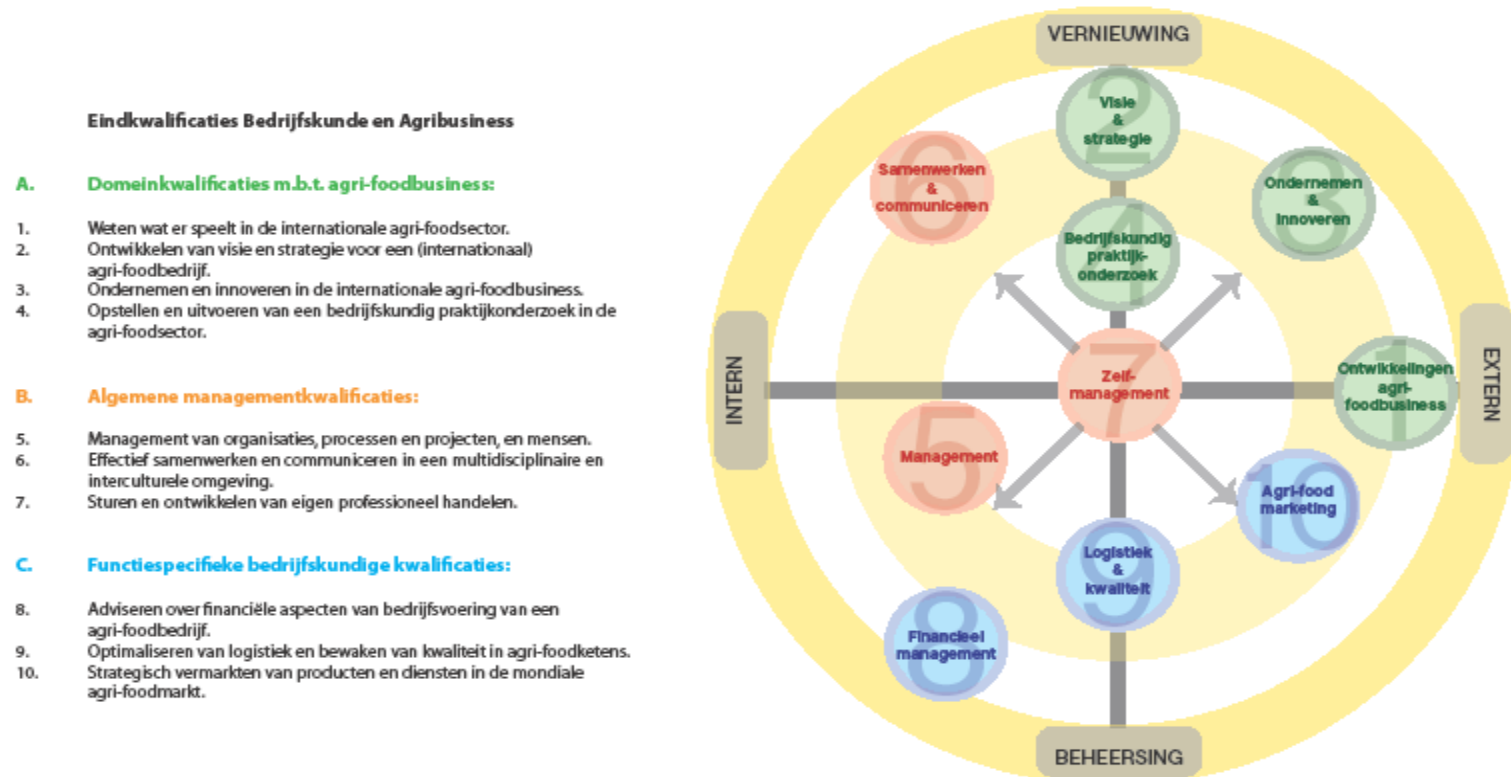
Eindkwalificaties Bedrijfskunde en Agribusiness

A. Domeinkwalificaties m.b.t. agri-foodbusiness:

1. Weten wat er speelt in de internationale agri-foodsector.
2. Ontwikkelen van visie en strategie voor een (internationaal) agri-foodbedrijf.
3. Ondernemen en innoveren in de internationale agri-foodbusiness.
4. Opstellen en uitvoeren van een bedrijfskundig praktijkonderzoek in de agri-foodsector.

B. Algemene managementkwalificaties:

5. Management van organisaties, processen en projecten, en mensen.
6. Effectief samenwerken en communiceren in een multidisciplinaire en interculturele omgeving.
7. Sturen en ontwikkelen van eigen professioneel handelen.

C. Functiespecifieke bedrijfskundige kwalificaties:

8. Adviseren over financiële aspecten van bedrijfsvoering van een agri-foodbedrijf.
9. Optimaliseren van logistiek en bewaken van kwaliteit in agri-foodketens.
10. Strategisch vermarkten van producten en diensten in de mondiale agri-foodmarkt.

VERNIEUWING

2 Visie & strategie

6 Samenwerken & communiceren

3 Ondernemen & innoveren

4 Bedrijfskundig praktijk-onderzoek

INTERN

7 Zelf-management

EXTERN

1 Ontwikkelingen agri-foodbusiness

5 Management

10 Agri-food marketing

9 Logistiek & kwaliteit

8 Financieel management

BEHEERSING